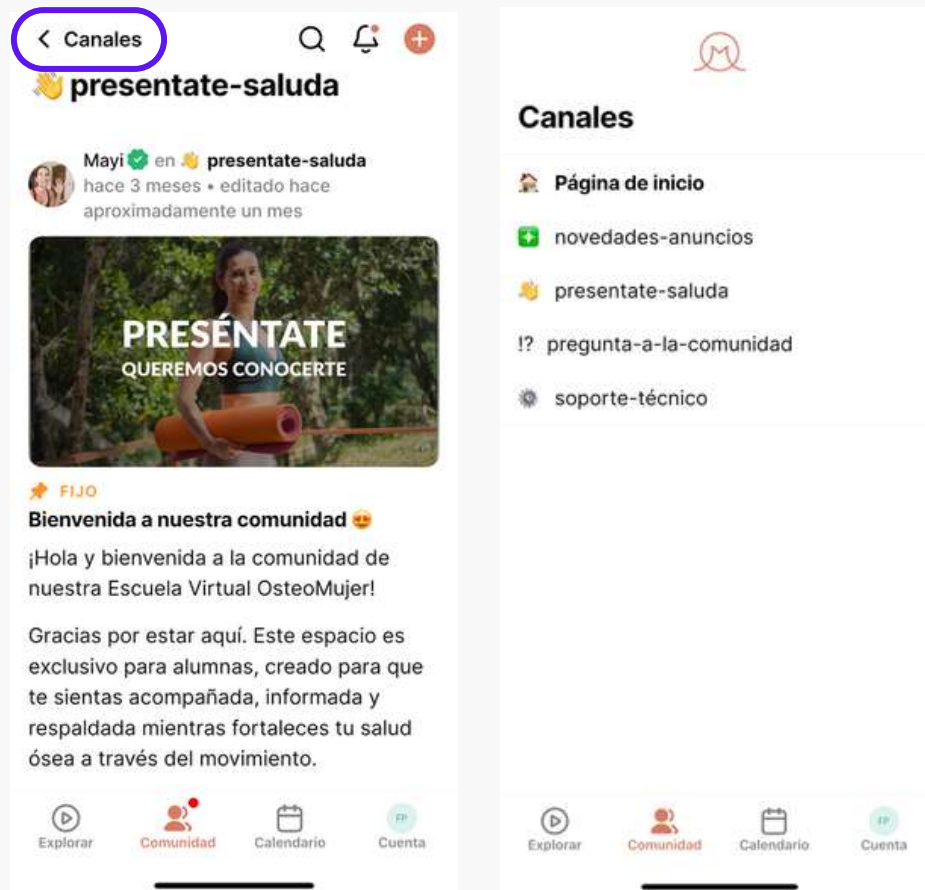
< Canales

👋 presentate-saluda

Mayi en 👋 presentate-saluda
hace 3 meses • editado hace aproximadamente un mes

PRESÉNTATE
QUEREMOS CONOCERTE

FIJO

Bienvenida a nuestra comunidad 😍

¡Hola y bienvenida a la comunidad de nuestra Escuela Virtual OsteoMujer!

Gracias por estar aquí. Este espacio es exclusivo para alumnas, creado para que te sientas acompañada, informada y respaldada mientras fortaleces tu salud ósea a través del movimiento.

Explorar Comunidad Calendario FP Cuenta

Canales

Página de inicio
novedades-anuncios
presentate-saluda
!? pregunta-a-la-comunidad
soporte-técnico

Explorar Comunidad Calendario FP Cuenta